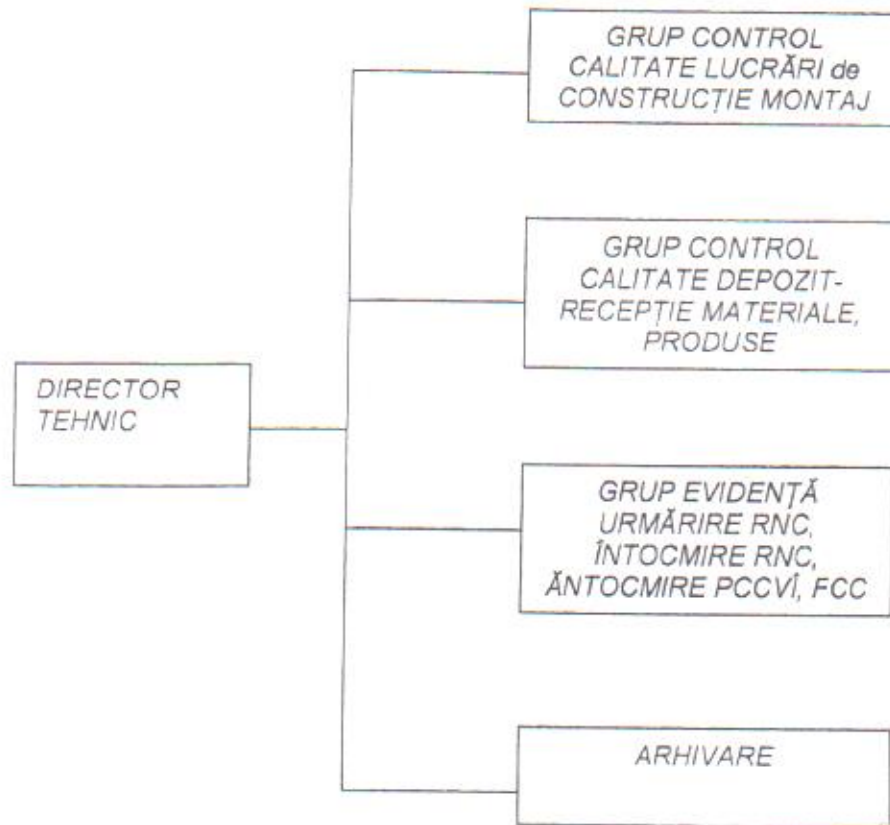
DIRECTOR TEHNIC

GRUP CONTROL CALITATE LUCRĂRI de CONSTRUCȚIE MONTAJ

GRUP CONTROL CALITATE DEPOZIT-RECEPȚIE MATERIALE, PRODUSE

GRUP EVIDENȚĂ URMĂRIRE RNC, ÎNTOCMIRE RNC, ĂNTOCMIRE PCCVÎ, FCC

ARHIVARE